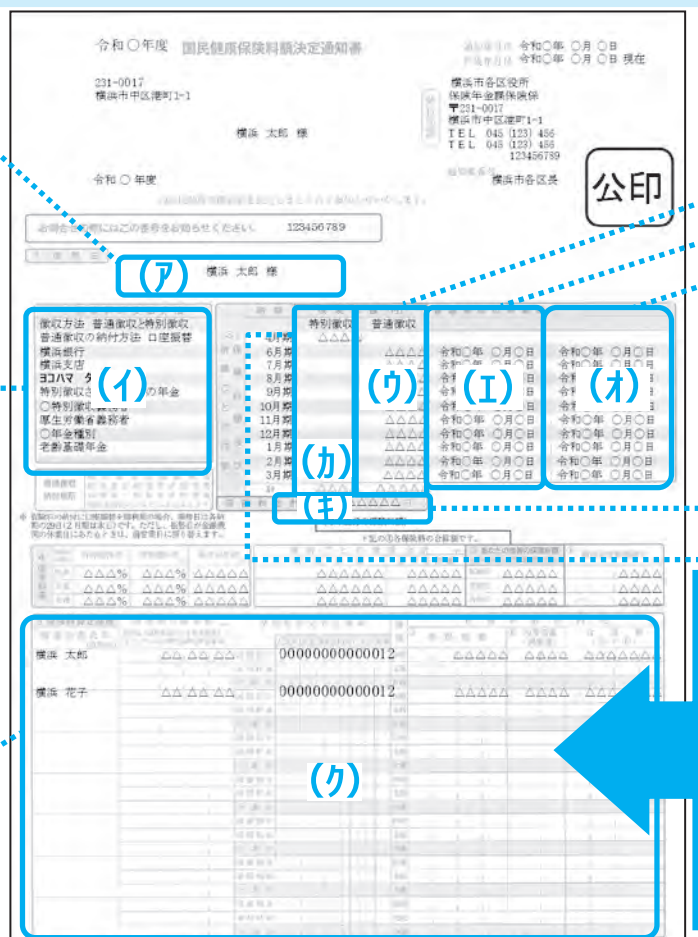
令和○年度 国民健康保険料額決定通知書

令和○年 ○月 ○日
令和○年 ○月 ○日 現在

231-0017
横浜市中区港町1-1

横浜 太郎 様

横浜市各区役所
保険年金課保険係
〒231-0017
横浜市中区港町1-1
TEL 045 (123) 456
TEL 045 (123) 456
123456789

令和 ○ 年度

横浜市各区長

公印

123456789

(ア) 横浜 太郎 様

徴収方法 普通徴収と特別徴収
普通徴収の納付方法 口座振替
横浜銀行
横浜支店
ヨコハマ タ
特別徴収さ の年金
○特別徴収
厚生労働省義務者
○年金種別
老齢基礎年金

(イ)

特別徴収
△△△△

普通徴収

4月期
6月期
7月期
8月期
9月期
10月期
11月期
12月期
1月期
2月期
3月期

(ウ)

(エ)

令和○年 ○月○日
令和○年 ○月○日
令和○年 ○月○日
令和○年 ○月○日
令和○年 ○月○日
令和○年 ○月○日
令和○年 ○月○日
令和○年 ○月○日
令和○年 ○月○日

(オ)

令和○年 ○月○日
令和○年 ○月○日
令和○年 ○月○日
令和○年 ○月○日
令和○年 ○月○日
令和○年 ○月○日

(カ)

(キ) △△△△△

△△△%
△△△%
△△△%

(ク)

横浜 太郎 △△.△△.△△ 00000000000012 △△△△△ △△△△ △△△△△△

横浜 花子 △△.△△.△△ 00000000000012 △△△△△ △△△△ △△△△△△